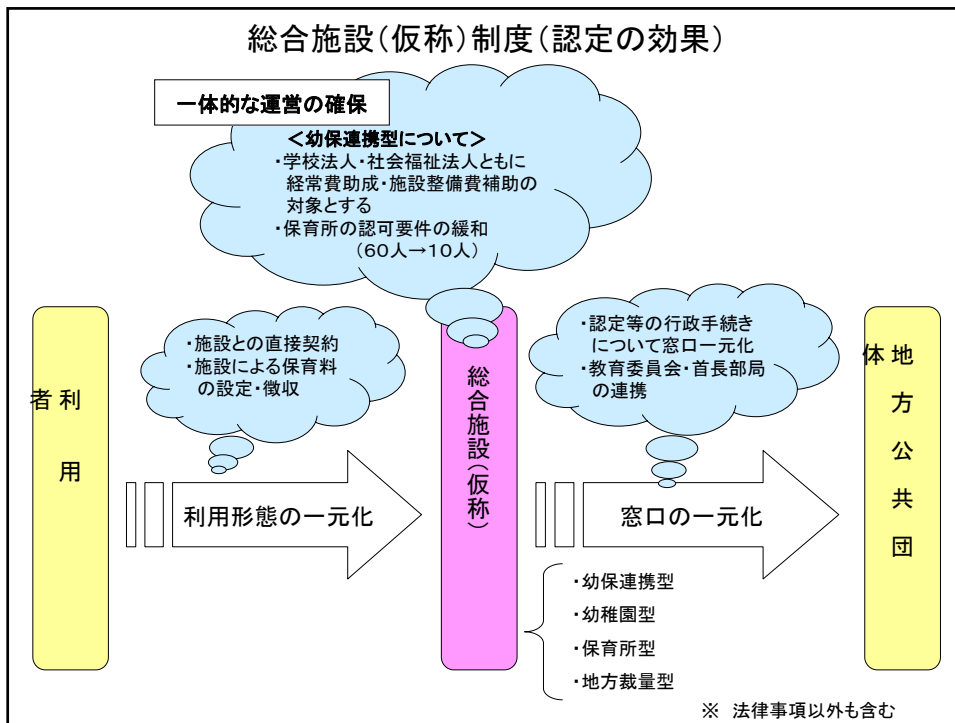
総合施設（仮称）制度（認定の効果）

一体的な運営の確保

＜幼保連携型について＞
・学校法人・社会福祉法人ともに経常費助成・施設整備費補助の対象とする
・保育所の認可要件の緩和（60人→10人）

利用者

・施設との直接契約
・施設による保育料の設定・徴収

利用形態の一元化

総合施設（仮称）

・認定等の行政手続きについて窓口一元化
・教育委員会・首長部局の連携

窓口の一元化

地方公共団体

・幼保連携型
・幼稚園型
・保育所型
・地方裁量型

※ 法律事項以外も含む